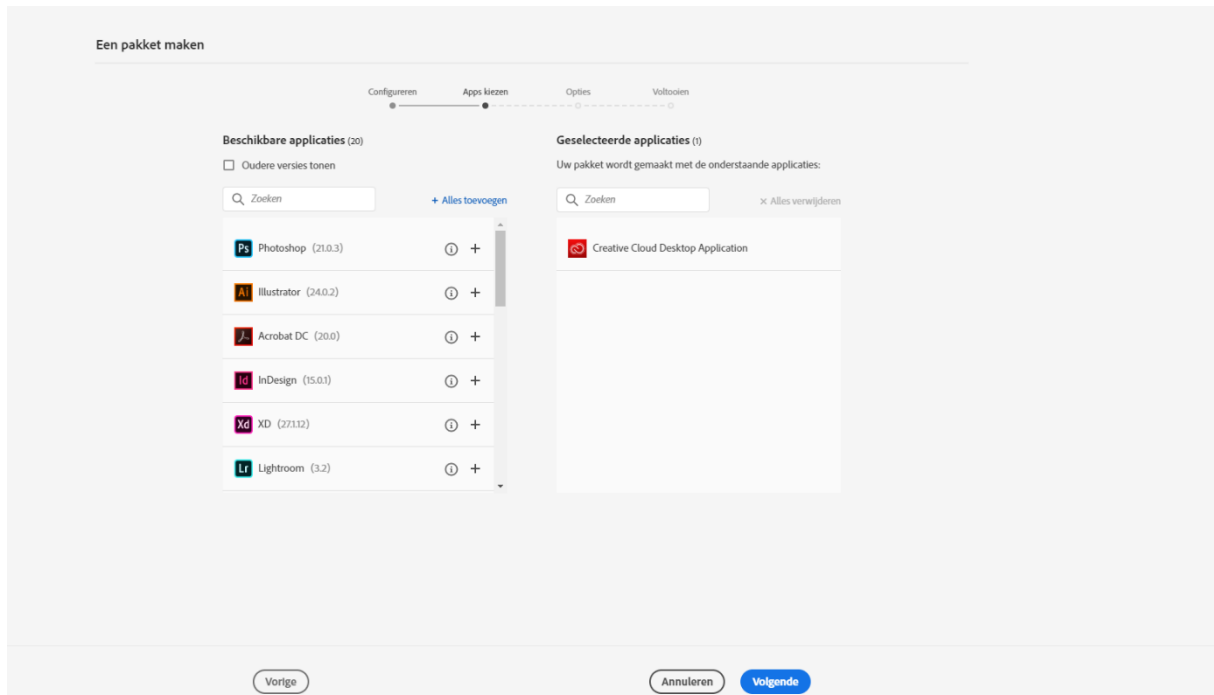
Een pakket maken

Configureren Apps kiezen Opties Voltooien

Beschikbare applicaties (20)

Oudere versies tonen

Zoeken

+ Alles toevoegen

Ps Photoshop (21.0.3)

Ai Illustrator (24.0.2)

Acrobat DC (20.0)

Id InDesign (15.0.1)

Xd XD (27.1.12)

Lr Lightroom (3.2)

Geselecteerde applicaties (1)

Uw pakket wordt gemaakt met de onderstaande applicaties:

Zoeken

× Alles verwijderen

Creative Cloud Desktop Application

Vorige

Annuleren

Volgende